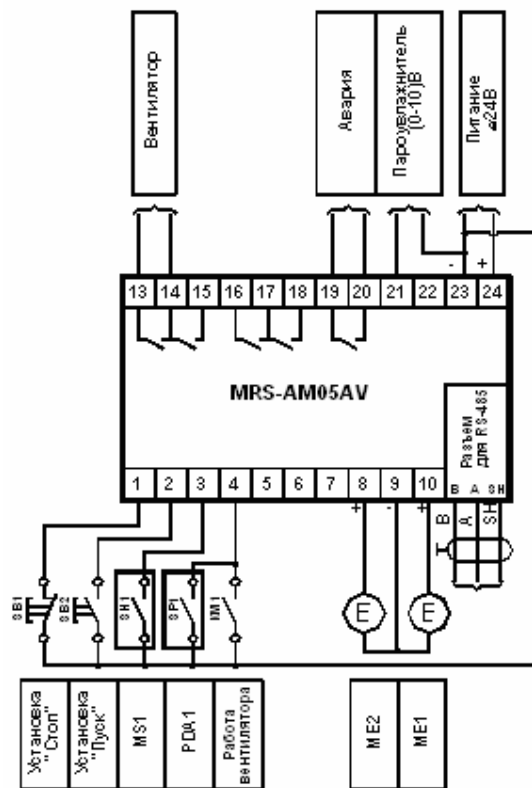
Вентилятор

Авария

Пароувлажнитель (0-10)В

Питание ≈24В

- +

13 14 15 16 17 18 19 20 21 22 23 24

MRS-AM05AV

Разъем для RS-485

B A SH

1 2 3 4 5 6 7 8 9 10

+ - + -

B A SH

SB1 SB2 SH1 SP1 IM1

E E

Установка "Стоп"

Установка "Пуск"

MS1

PDA1

Работа вентилятора

ME2

ME1